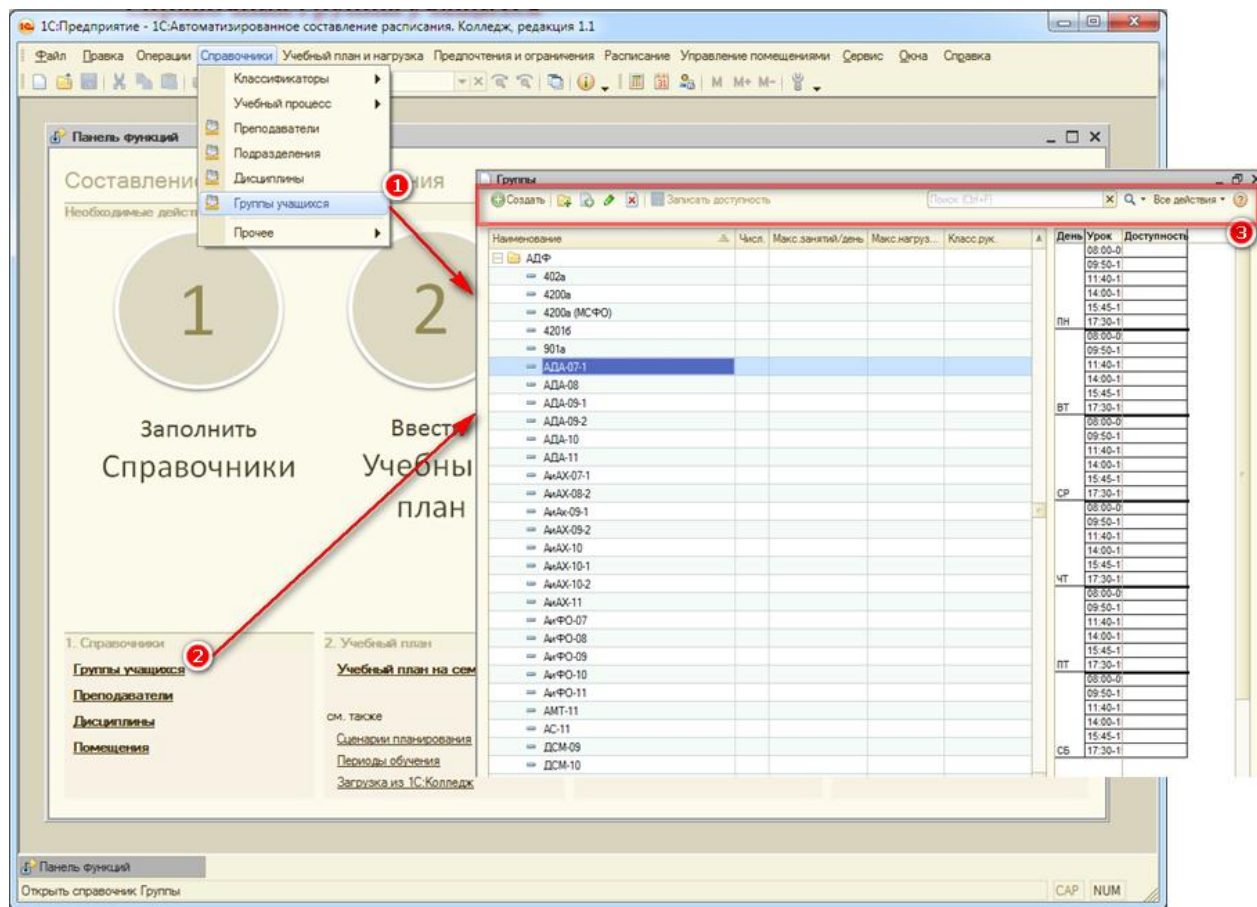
1С:Предприятие - 1С:Автоматизированное составление расписания. Колледж, редакция 1.1

Файл Правка Операции Справочники Учебный план и нагрузка Предпочтения и ограничения Расписание Управление помещениями Сервис Окна Справка

M M+ M-

Классификаторы
Учебный процесс
Преподаватели
Подразделения
Дисциплины
Группы учащихся
Прочее

Панель функций

Составление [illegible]ния

Необходимые дейст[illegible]

1

Заполнить
Справочники

2

Ввест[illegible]
Учебны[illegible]
план

1. Справочники
Группы учащихся
Преподаватели
Дисциплины
Помещения

2. Учебный план
Учебный план на сем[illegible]

см. также
Сценарии планирования
Периоды обучения
Загрузка из 1С:Колледж

Группы

Создать | Записать доступность | Поиск (Ctrl+F) | Все действия

| Наименование | Числ. | Макс.занятий/день | Макс.нагруз... | Класс.рук. |
|---|---|---|---|---|
| АДФ | | | | |
| 402а | | | | |
| 4200а | | | | |
| 4200а (МСФО) | | | | |
| 4201б | | | | |
| 901а | | | | |
| АДА-07-1 | | | | |
| АДА-08 | | | | |
| АДА-09-1 | | | | |
| АДА-09-2 | | | | |
| АДА-10 | | | | |
| АДА-11 | | | | |
| АиАХ-07-1 | | | | |
| АиАХ-08-2 | | | | |
| АиАх-09-1 | | | | |
| АиАХ-09-2 | | | | |
| АиАХ-10 | | | | |
| АиАХ-10-1 | | | | |
| АиАХ-10-2 | | | | |
| АиАХ-11 | | | | |
| АиФО-07 | | | | |
| АиФО-08 | | | | |
| АиФО-09 | | | | |
| АиФО-10 | | | | |
| АиФО-11 | | | | |
| АМТ-11 | | | | |
| АС-11 | | | | |
| ДСМ-09 | | | | |
| ДСМ-10 | | | | |

| День | Урок | Доступность |
|---|---|---|
| ПН | 08:00-0 | |
| | 09:50-1 | |
| | 11:40-1 | |
| | 14:00-1 | |
| | 15:45-1 | |
| | 17:30-1 | |
| ВТ | 08:00-0 | |
| | 09:50-1 | |
| | 11:40-1 | |
| | 14:00-1 | |
| | 15:45-1 | |
| | 17:30-1 | |
| СР | 08:00-0 | |
| | 09:50-1 | |
| | 11:40-1 | |
| | 14:00-1 | |
| | 15:45-1 | |
| | 17:30-1 | |
| ЧТ | 08:00-0 | |
| | 09:50-1 | |
| | 11:40-1 | |
| | 14:00-1 | |
| | 15:45-1 | |
| | 17:30-1 | |
| ПТ | 08:00-0 | |
| | 09:50-1 | |
| | 11:40-1 | |
| | 14:00-1 | |
| | 15:45-1 | |
| | 17:30-1 | |
| СБ | 08:00-0 | |
| | 09:50-1 | |
| | 11:40-1 | |
| | 14:00-1 | |
| | 15:45-1 | |
| | 17:30-1 | |

1
2
3

Панель функций
Открыть справочник Группы
CAP NUM